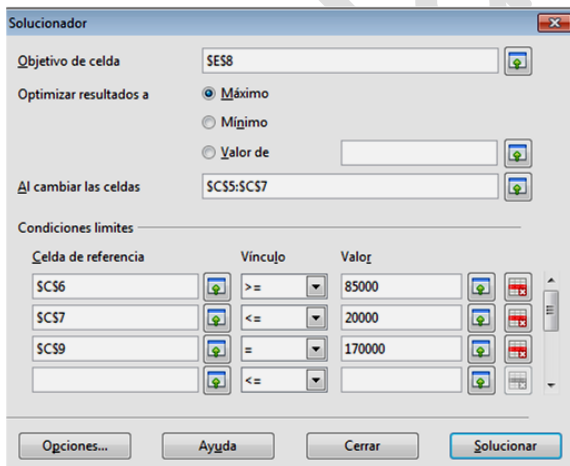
Solucionador

Objetivo de celda $E$8

Optimizar resultados a
Máximo
Mínimo
Valor de

Al cambiar las celdas $C$5:$C$7

Condiciones límites

| Celda de referencia | Vínculo | Valor |
|---|---|---|
| $C$6 | >= | 85000 |
| $C$7 | <= | 20000 |
| $C$9 | = | 170000 |
| | <= | |

Opciones... Ayuda Cerrar Solucionar